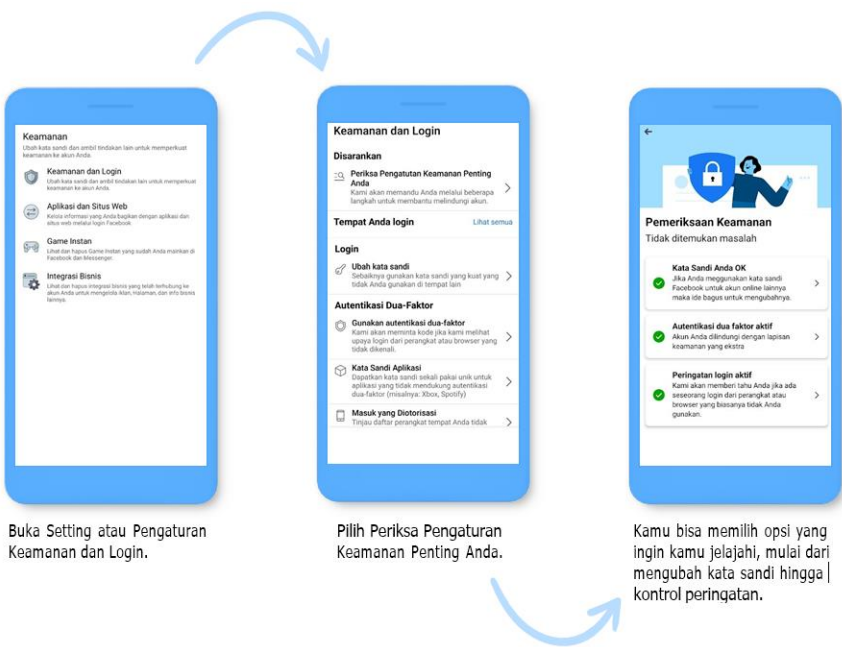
Keamanan
Ubah kata sandi dan ambil tindakan lain untuk memperkuat keamanan ke akun Anda.

Keamanan dan Login
Ubah kata sandi dan ambil tindakan lain untuk memperkuat keamanan ke akun Anda.

Aplikasi dan Situs Web
Kelola informasi yang Anda bagikan dengan aplikasi dan situs web melalui login Facebook

Game Instan
Lihat dan hapus Game instan yang sudah Anda mainkan di Facebook dan Messenger.

Integrasi Bisnis
Lihat dan hapus integrasi bisnis yang telah terhubung ke akun Anda untuk mengelola iklan, halaman, dan info bisnis lainnya.

Buka Setting atau Pengaturan Keamanan dan Login.

Keamanan dan Login

Disarankan

Periksa Pengatutan Keamanan Penting Anda
Kami akan memandu Anda melalui beberapa langkah untuk membantu melindungi akun.

Tempat Anda login
Lihat semua

Login

Ubah kata sandi
Sebaiknya gunakan kata sandi yang kuat yang tidak Anda gunakan di tempat lain

Autentikasi Dua-Faktor

Gunakan autentikasi dua-faktor
Kami akan meminta kode jika kami melihat upaya login dari perangkat atau browser yang tidak dikenali.

Kata Sandi Aplikasi
Dapatkan kata sandi sekali pakai unik untuk aplikasi yang tidak mendukung autentikasi dua-faktor (misalnya: Xbox, Spotify)

Masuk yang Diotorisasi
Tinjau daftar perangkat tempat Anda tidak

Pilih Periksa Pengaturan Keamanan Penting Anda.

Pemeriksaan Keamanan
Tidak ditemukan masalah

Kata Sandi Anda OK
Jika Anda menggunakan kata sandi Facebook untuk akun online lainnya maka ide bagus untuk mengubahnya.

Autentikasi dua faktor aktif
Akun Anda dilindungi dengan lapisan keamanan yang ekstra

Peringatan login aktif
Kami akan memberi tahu Anda jika ada seseorang login dari perangkat atau browser yang biasanya tidak Anda gunakan.

Kamu bisa memilih opsi yang ingin kamu jelajahi, mulai dari mengubah kata sandi hingga kontrol peringatan.